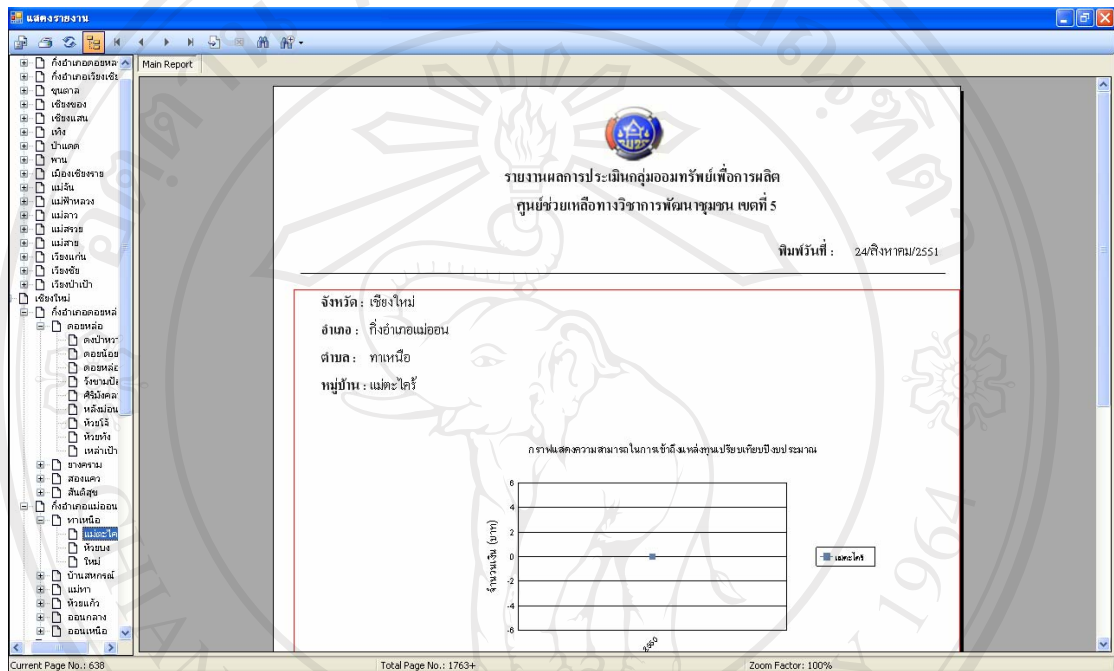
แสดงรายงาน

Main Report

กิ่งอำเภอดอยหล่
กิ่งอำเภอเวียงเชีย
ขุนตาล
เชียงของ
เชียงแสน
เทิง
ป่าแดด
พาน
เมืองเชียงราย
แม่จัน
แม่ฟ้าหลวง
แม่ลาว
แม่สรวย
แม่สาย
เวียงแก่น
เวียงชัย
เวียงป่าเป้า
เชียงใหม่
กิ่งอำเภอดอยหล่
ดอยหล่อ
สงป่าเปา
ดอยน้อย
ดอยหล่อ
วังขามป้อ
ศรีบังคล
หลังแม่อน
ห้วยโจ้
ห้วยทัง
เหล่าป่า
ยางคราม
สองแคว
สันติสุข
กิ่งอำเภอแม่ออน
ทาเหนือ
แม่ตะไคร้
ห้วยแก้ว
ใหม่
บ้านสหกรณ์
แม่ทา
ห้วยแก้ว
ออนกลาง
ออนเหนือ

รายงานผลการประเมินกลุ่มออมทรัพย์เพื่อการผลิต
ศูนย์ช่วยเหลือทางวิชาการพัฒนาชุมชน เขตที่ 5

พิมพ์วันที่ : 24/สิงหาคม/2551

จังหวัด : เชียงใหม่
อำเภอ : กิ่งอำเภอแม่ออน
ตำบล : ทาเหนือ
หมู่บ้าน : แม่ตะไคร้

กราฟแสดงความสามารถในการเข้าถึงแหล่งทุนเปรียบเทียบปีงบประมาณ

จำนวนเงิน (บาท)
6
4
2
0
-2
-4
-6
2550
แม่ตะไคร้

Current Page No.: 638
Total Page No.: 1763+
Zoom Factor: 100%